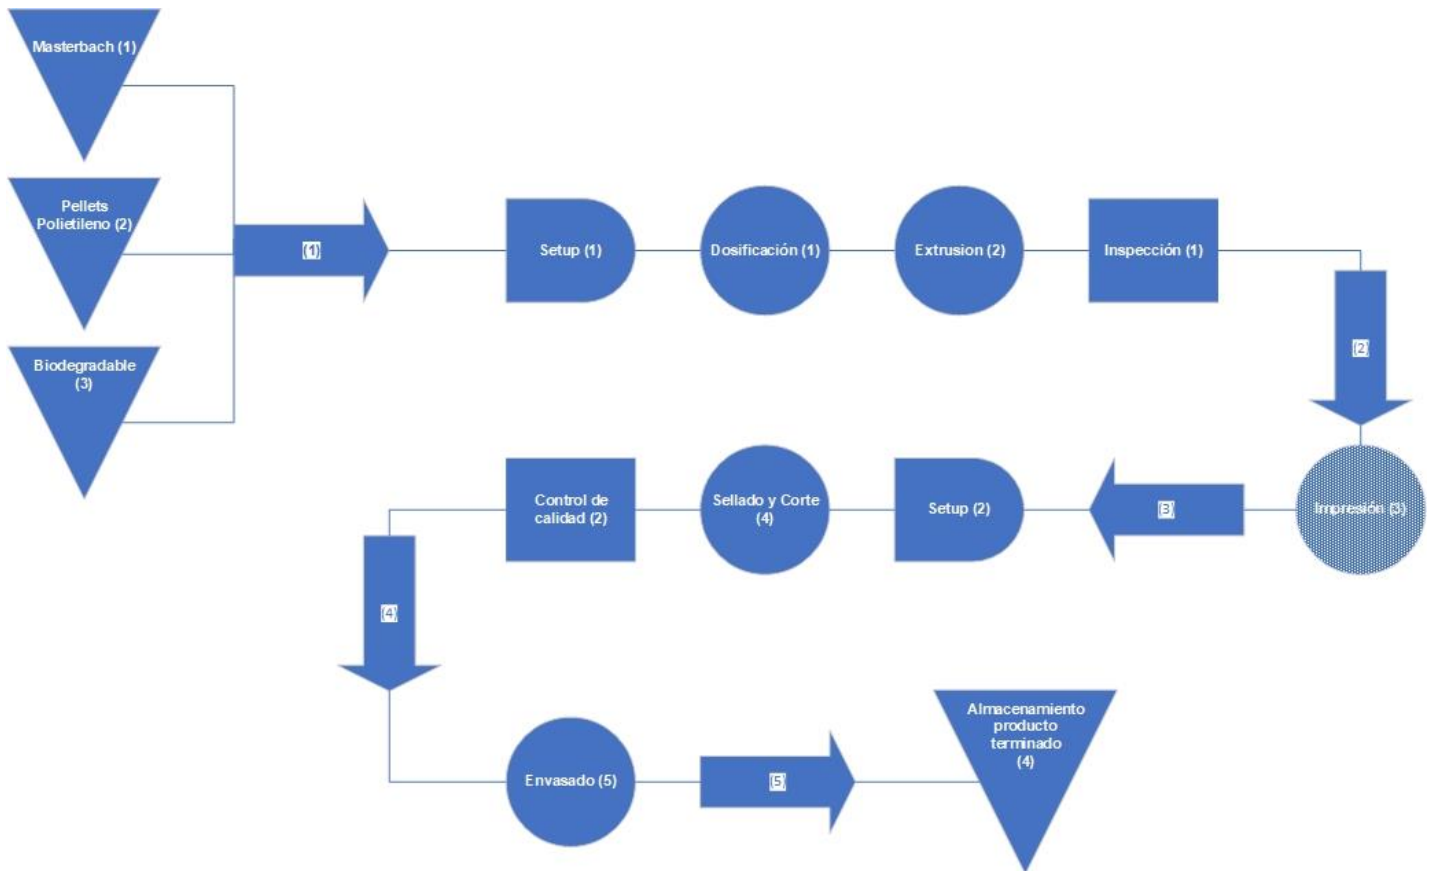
Masterbach (1)

Pellets Polietileno (2)

Biodegradable (3)

(1)

Setup (1)

Dosificación (1)

Extrusion (2)

Inspección (1)

(2)

Impresión (3)

(3)

Setup (2)

Sellado y Corte (4)

Control de calidad (2)

(4)

Envasado (5)

(5)

Almacenamiento producto terminado (4)